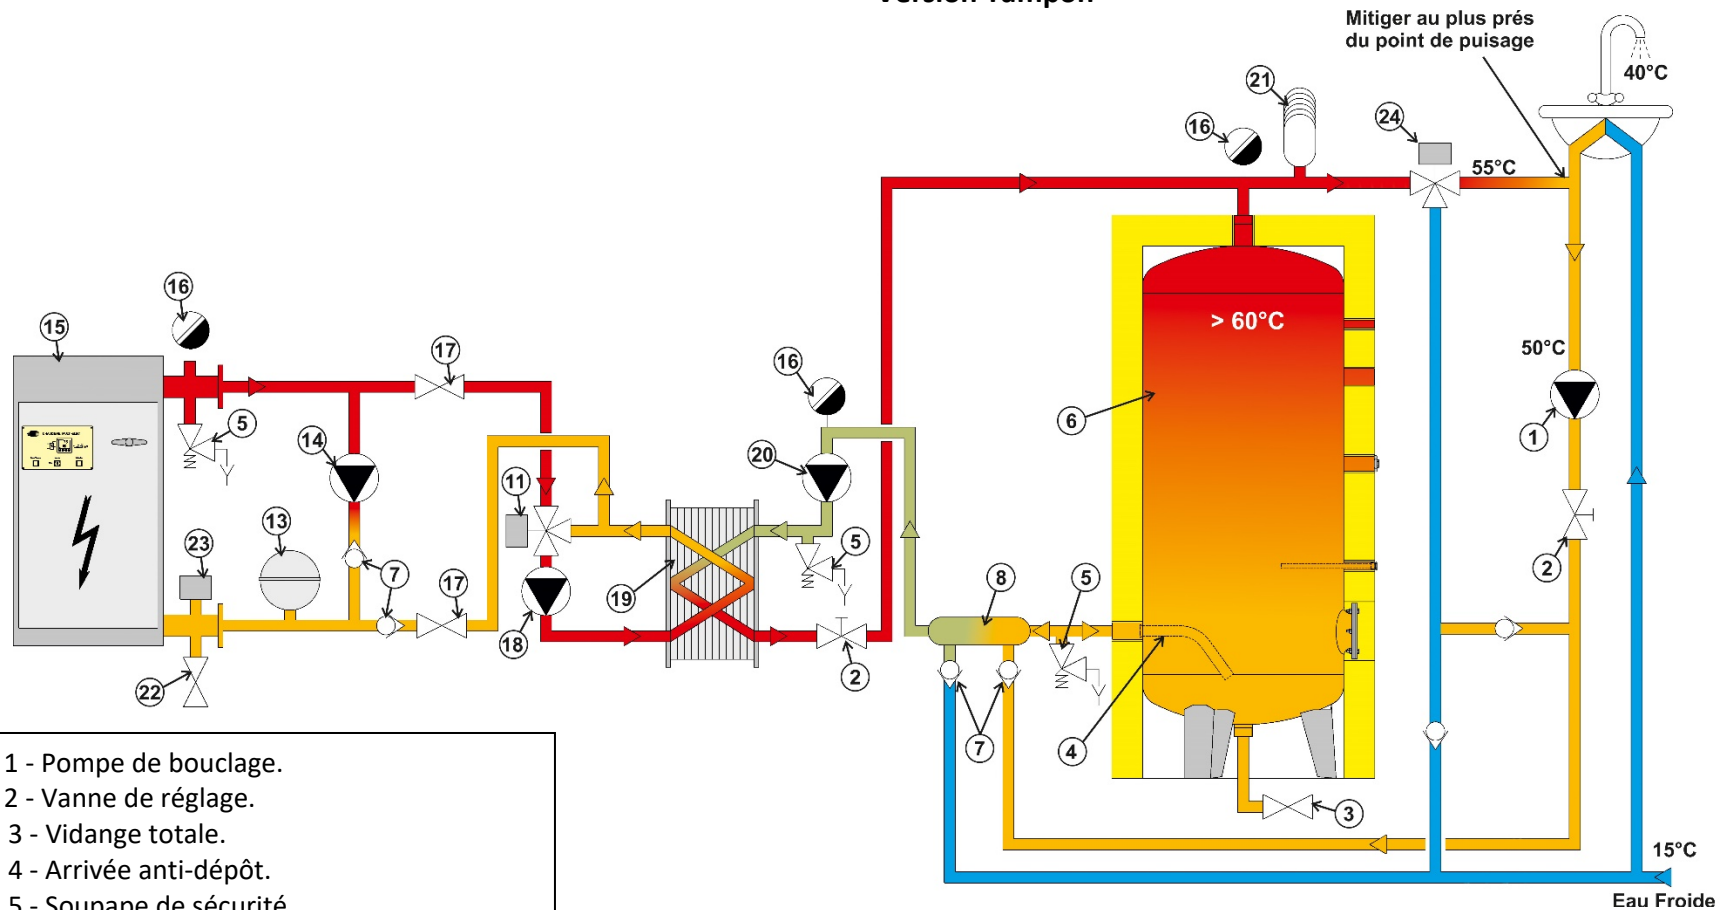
Version Tampon

Mitiger au plus prés du point de puisage

40°C

55°C

50°C

15°C

Eau Froide

> 60°C

21 16 24 15 16 17 5 14 11 13 23 7 17 18 22 19 20 5 2 16 6 8 5 7 4 3 1 2

1 - Pompe de bouclage.
2 - Vanne de réglage.
3 - Vidange totale.
4 - Arrivée anti-dépôt.
5 - Soupape de sécurité.